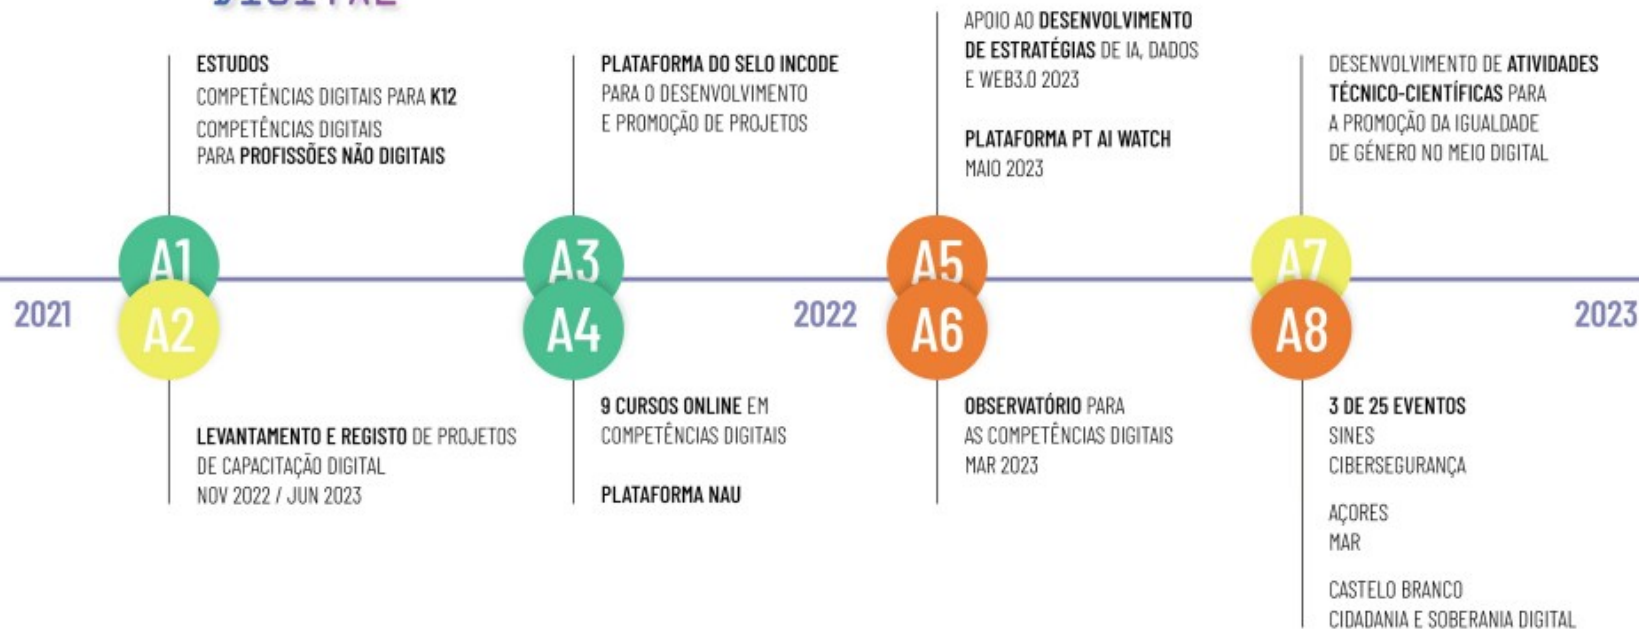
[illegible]

ESTUDOS
COMPETÊNCIAS DIGITAIS PARA K12
COMPETÊNCIAS DIGITAIS PARA PROFISSÕES NÃO DIGITAIS

PLATAFORMA DO SELO INCODE
PARA O DESENVOLVIMENTO E PROMOÇÃO DE PROJETOS

APOIO AO DESENVOLVIMENTO DE ESTRATÉGIAS DE IA, DADOS E WEB3.0 2023

PLATAFORMA PT AI WATCH
MAIO 2023

DESENVOLVIMENTO DE ATIVIDADES TÉCNICO-CIENTÍFICAS PARA A PROMOÇÃO DA IGUALDADE DE GÉNERO NO MEIO DIGITAL

2021

A1

A2

A3

A4

2022

A5

A6

A7

A8

2023

LEVANTAMENTO E REGISTO DE PROJETOS DE CAPACITAÇÃO DIGITAL
NOV 2022 / JUN 2023

9 CURSOS ONLINE EM COMPETÊNCIAS DIGITAIS

PLATAFORMA NAU

OBSERVATÓRIO PARA AS COMPETÊNCIAS DIGITAIS
MAR 2023

3 DE 25 EVENTOS
SINES
CIBERSEGURANÇA

AÇORES
MAR

CASTELO BRANCO
CIDADANIA E SOBERANIA DIGITAL